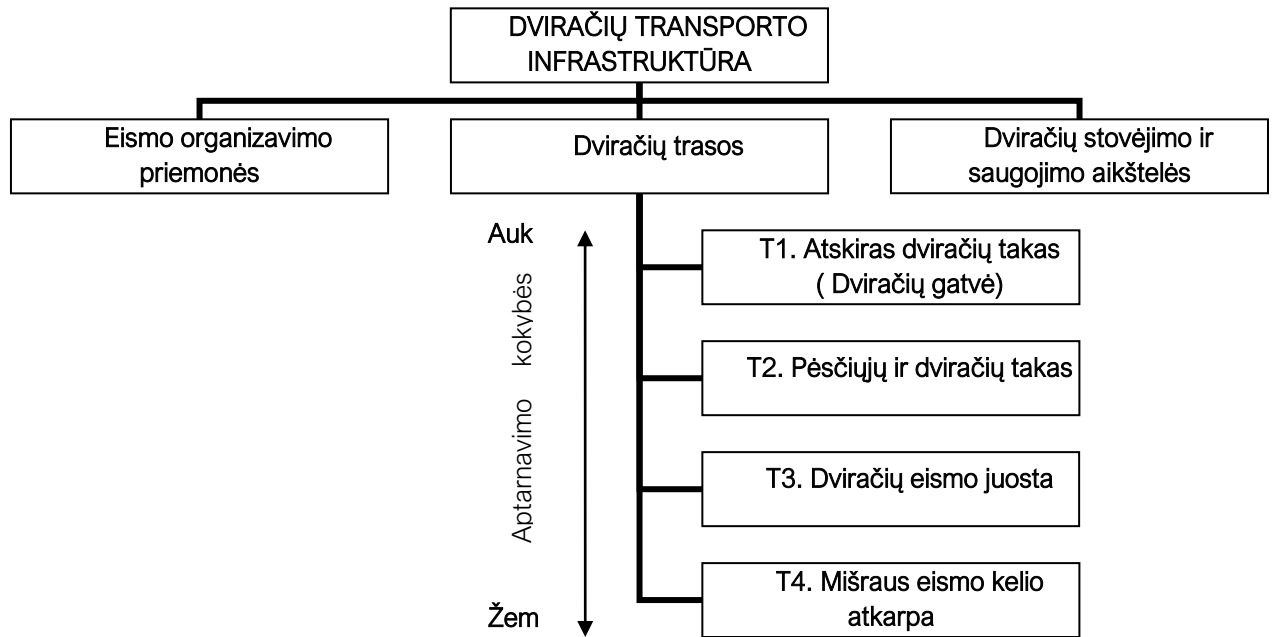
DVIRAČIŲ TRANSPORTO INFRASTRUKTŪRA

Eismo organizavimo priemonės

Dviračių trasos

Dviračių stovėjimo ir saugojimo aikštelės

Auk

Aptarnavimo kokybės

Žem

T1. Atskiras dviračių takas ( Dviračių gatvė)

T2. Pėsčiųjų ir dviračių takas

T3. Dviračių eismo juosta

T4. Mišraus eismo kelio atkarpa